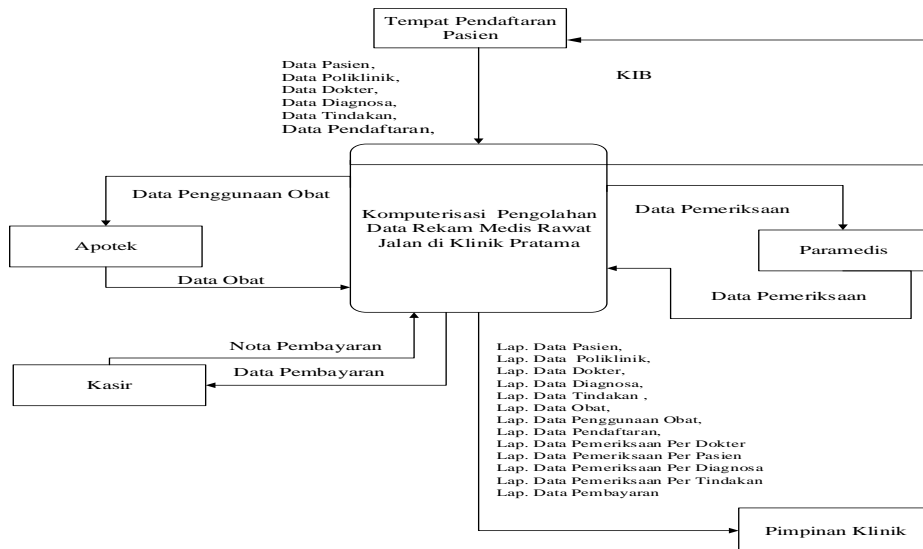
Tempat Pendaftaran Pasien

KIB

Data Pasien,
Data Poliklinik,
Data Dokter,
Data Diagnosa,
Data Tindakan,
Data Pendaftaran,

Data Penggunaan Obat

Komputerisasi Pengolahan Data Rekam Medis Rawat Jalan di Klinik Pratama

Data Pemeriksaan

Apotek

Paramedis

Data Obat

Data Pemeriksaan

Nota Pembayaran

Kasir

Data Pembayaran

Lap. Data Pasien,
Lap. Data Poliklinik,
Lap. Data Dokter,
Lap. Data Diagnosa,
Lap. Data Tindakan ,
Lap. Data Obat,
Lap. Data Penggunaan Obat,
Lap. Data Pendaftaran,
Lap. Data Pemeriksaan Per Dokter
Lap. Data Pemeriksaan Per Pasien
Lap. Data Pemeriksaan Per Diagnosa
Lap. Data Pemeriksaan Per Tindakan
Lap. Data Pembayaran

Pimpinan Klinik